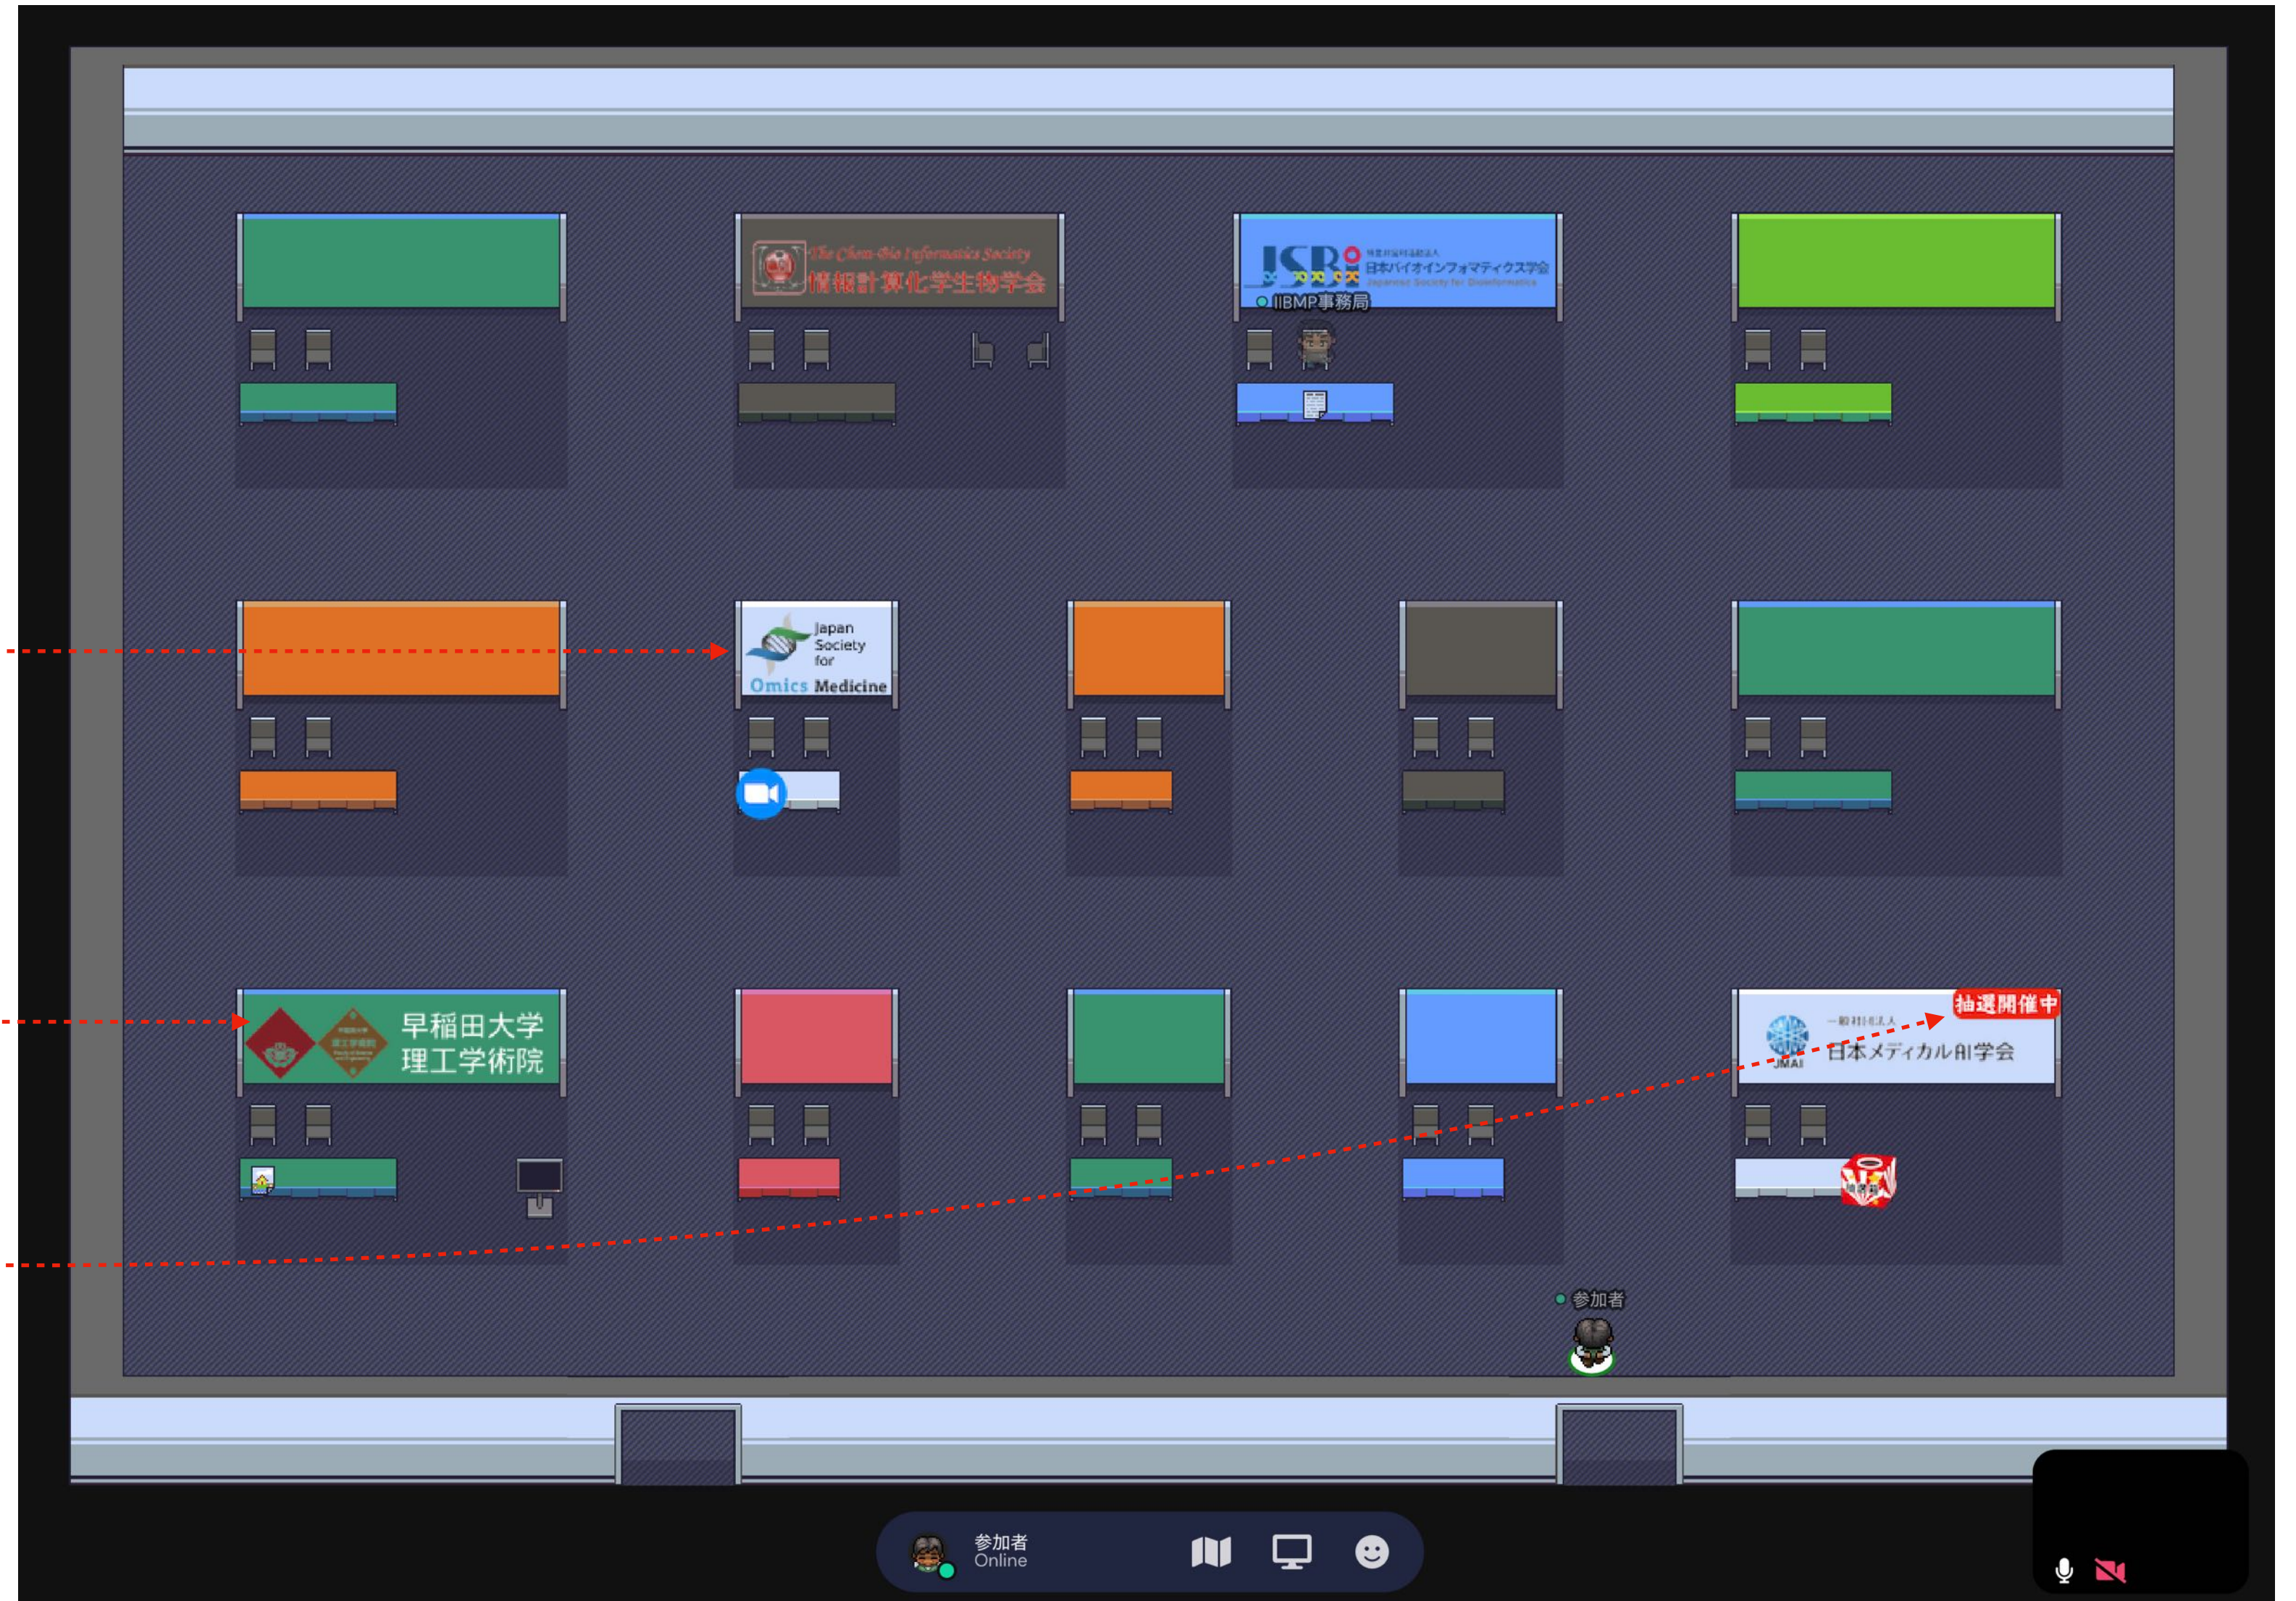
The Chem-Bio Informatics Society
情報計算化学生物学会

JSBi
特定非営利活動法人
日本バイオインフォマティクス学会
Japanese Society for Bioinformatics
IIBMP事務局

Japan Society for Omics Medicine

早稲田大学
理工学術院

抽選開催中
一般社団法人
日本メディカルAI学会
JMAI

参加者

参加者
Online